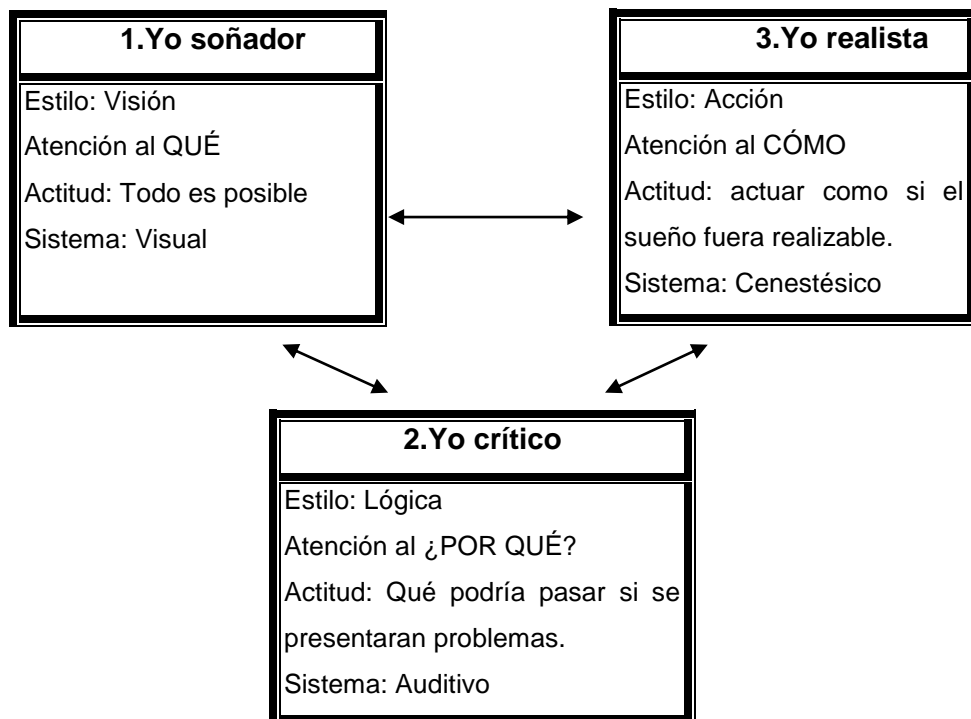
1.Yo soñador

Estilo: Visión
Atención al QUÉ
Actitud: Todo es posible
Sistema: Visual

3.Yo realista

Estilo: Acción
Atención al CÓMO
Actitud: actuar como si el sueño fuera realizable.
Sistema: Cenestésico

2.Yo crítico

Estilo: Lógica
Atención al ¿POR QUÉ?
Actitud: Qué podría pasar si se presentaran problemas.
Sistema: Auditivo